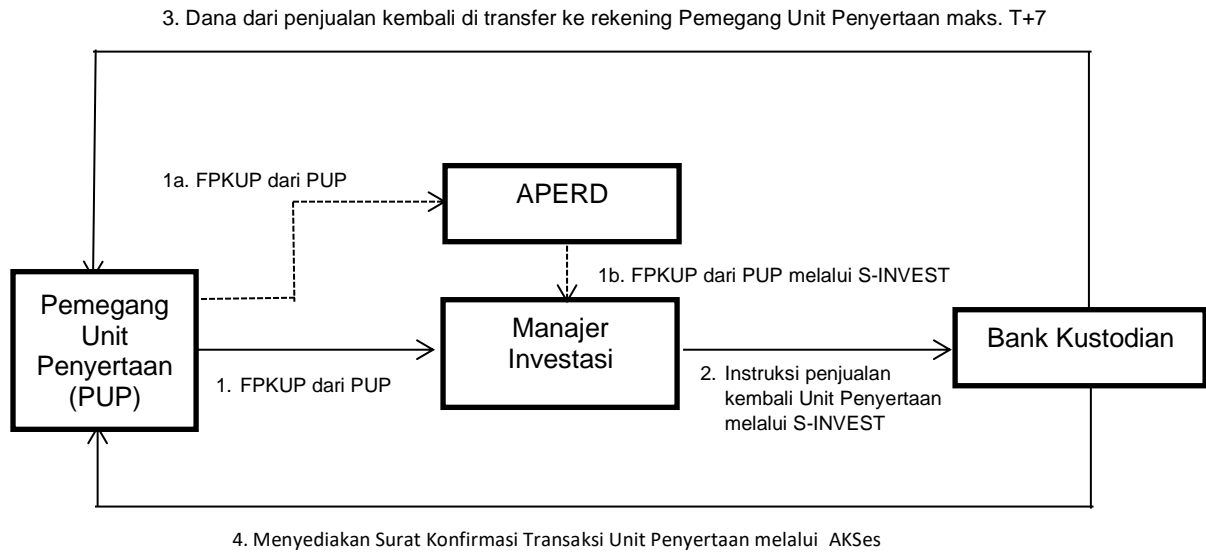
3. Dana dari penjualan kembali di transfer ke rekening Pemegang Unit Penyertaan maks. T+7

1a. FPKUP dari PUP

APERD

1b. FPKUP dari PUP melalui S-INVEST

Pemegang Unit Penyertaan (PUP)

Manajer Investasi

Bank Kustodian

1. FPKUP dari PUP

2. Instruksi penjualan kembali Unit Penyertaan melalui S-INVEST

4. Menyediakan Surat Konfirmasi Transaksi Unit Penyertaan melalui AKSes